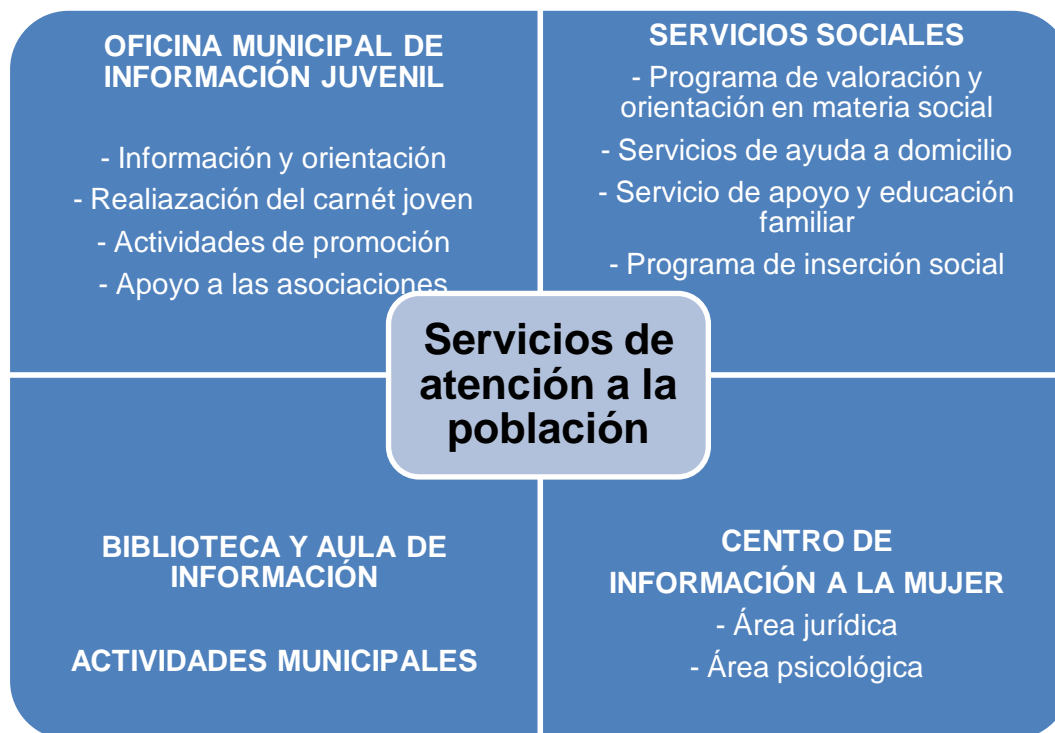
OFICINA MUNICIPAL DE INFORMACIÓN JUVENIL

- Información y orientación
- Realiazación del carnét joven
- Actividades de promoción
- Apoyo a las asociaciones

SERVICIOS SOCIALES
- Programa de valoración y orientación en materia social
- Servicios de ayuda a domicilio
- Servicio de apoyo y educación familiar
- Programa de inserción social

Servicios de atención a la población

BIBLIOTECA Y AULA DE INFORMACIÓN

ACTIVIDADES MUNICIPALES

CENTRO DE INFORMACIÓN A LA MUJER
- Área jurídica
- Área psicológica